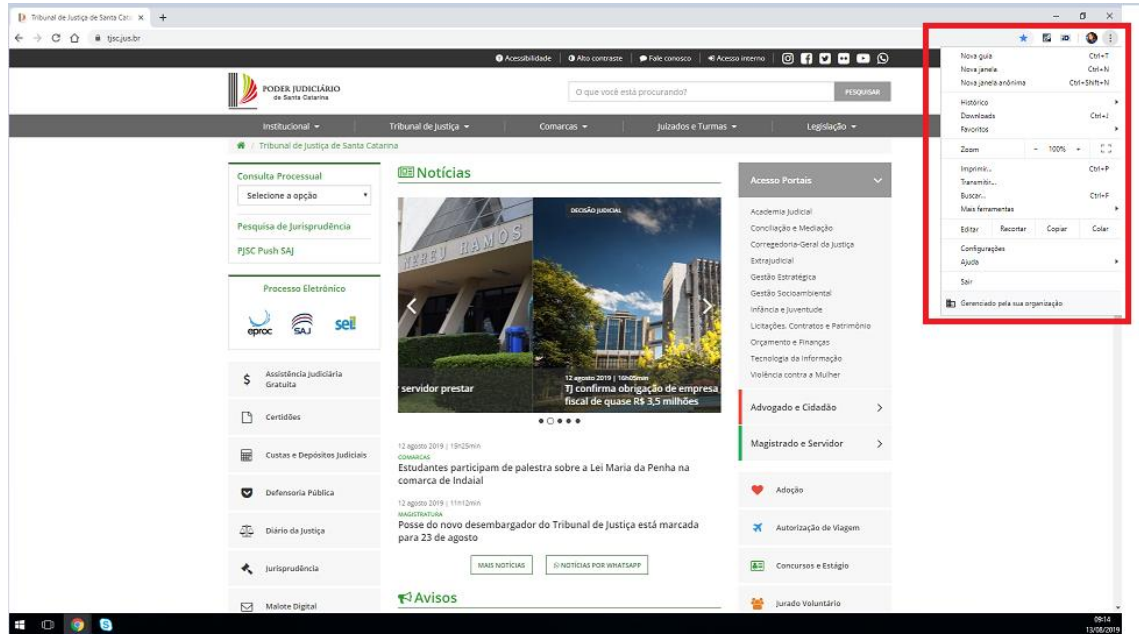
Tribunal de Justiça de Santa Cata ×  +

tjsc.jus.br

Acessibilidade | Alto contraste | Fale conosco | Acesso interno

PODER JUDICIÁRIO de Santa Catarina

O que você está procurando? PESQUISAR

Institucional ▾ Tribunal de Justiça ▾ Comarcas ▾ Juizados e Turmas ▾ Legislação ▾

/ Tribunal de Justiça de Santa Catarina

Consulta Processual

Selecione a opção

Pesquisa de Jurisprudência

PJSC Push SAJ

Processo Eletrônico

eproc SAJ sei

Assistência Judiciária Gratuita

Certidões

Custas e Depósitos Judiciais

Defensoria Pública

Diário da Justiça

Jurisprudência

Malote Digital

Notícias

NEREU RAMOS

servidor prestar

DECISÃO JUDICIAL

12 agosto 2019 | 16h05min

TJ confirma obrigação de empresa fiscal de quase R$ 3,5 milhões

12 agosto 2019 | 19h25min

COMARCAS

Estudantes participam de palestra sobre a Lei Maria da Penha na comarca de Indaial

12 agosto 2019 | 11h12min

MAGISTRATURA

Posse do novo desembargador do Tribunal de Justiça está marcada para 23 de agosto

MAIS NOTÍCIAS

NOTÍCIAS POR WHATSAPP

Avisos

Acesso Portais

Academia Judicial
Conciliação e Mediação
Corregedoria-Geral da Justiça
Extrajudicial
Gestão Estratégica
Gestão Socioambiental
Infância e Juventude
Licitações, Contratos e Patrimônio
Orçamento e Finanças
Tecnologia da Informação
Violência contra a Mulher

Advogado e Cidadão

Magistrado e Servidor

Adoção

Autorização de Viagem

Concursos e Estágio

Jurado Voluntário

Nova guia Ctrl+T
Nova janela Ctrl+N
Nova janela anônima Ctrl+Shift+N
Histórico
Downloads Ctrl+J
Favoritos
Zoom − 100% +
Imprimir... Ctrl+P
Transmitir...
Buscar... Ctrl+F
Mais ferramentas
Editar Recortar Copiar Colar
Configurações
Ajuda
Sair
Gerenciado pela sua organização

09:14
13/08/2019